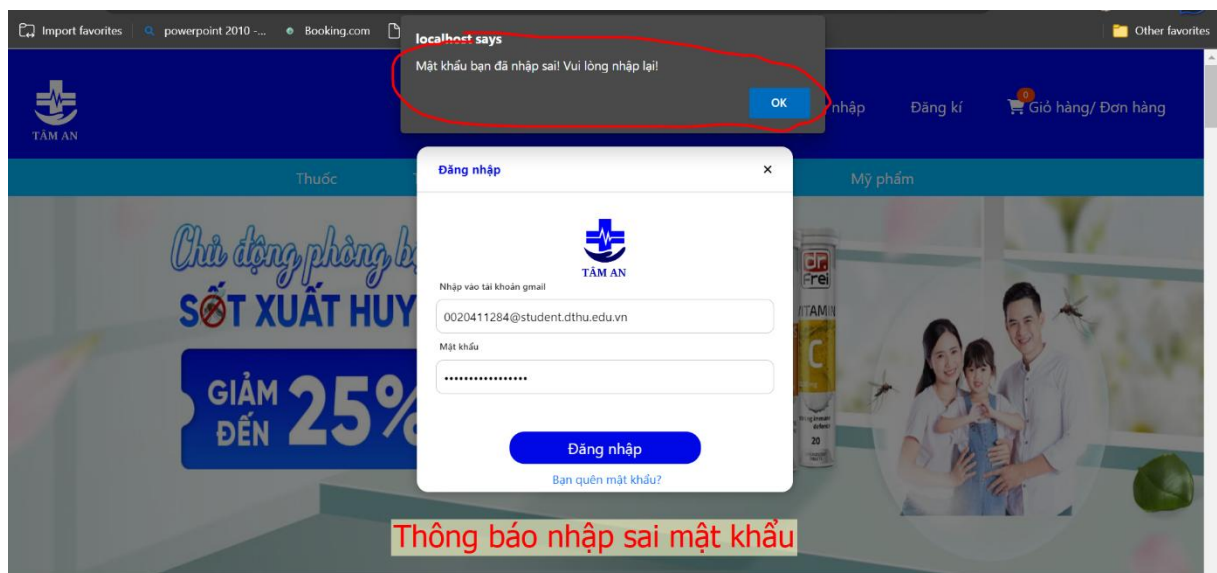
Import favorites | powerpoint 2010 -... Booking.com

Other favorites

localhost says

Mật khẩu bạn đã nhập sai! Vui lòng nhập lại!

OK

TÂM AN

nhập Đăng kí

0

Giỏ hàng/ Đơn hàng

Thuốc

Mỹ phẩm

Chủ động phòng b

SỐT XUẤT HUY

GIẢM ĐẾN 25%

Đăng nhập ×

TÂM AN

Nhập vào tài khoản gmail

0020411284@student.dthu.edu.vn

Mật khẩu

•••••••••••••••••

Đăng nhập

Bạn quên mật khẩu?

dr. Frei

VITAMIN

C

20

Thông báo nhập sai mật khẩu